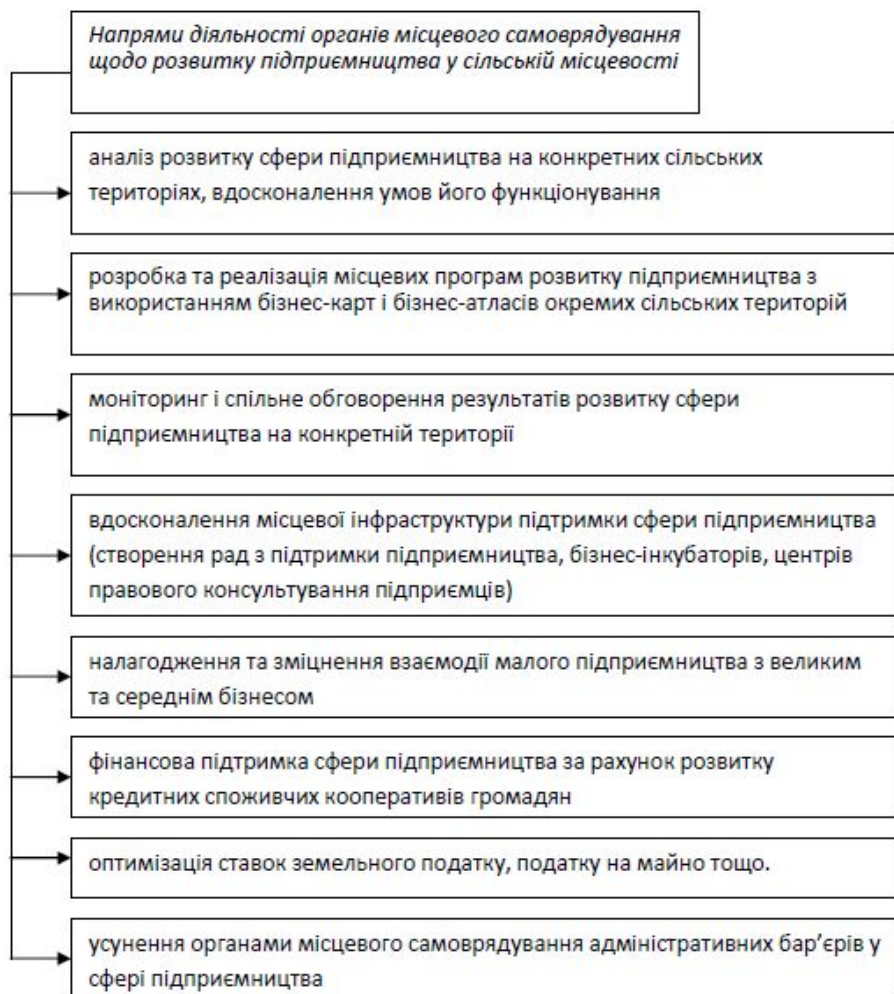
Напрями діяльності органів місцевого самоврядування щодо розвитку підприємництва у сільській місцевості

аналіз розвитку сфери підприємництва на конкретних сільських територіях, вдосконалення умов його функціонування

розробка та реалізація місцевих програм розвитку підприємництва з використанням бізнес-карт і бізнес-атласів окремих сільських територій

моніторинг і спільне обговорення результатів розвитку сфери підприємництва на конкретній території

вдосконалення місцевої інфраструктури підтримки сфери підприємництва (створення рад з підтримки підприємництва, бізнес-інкубаторів, центрів правового консультування підприємців)

налагодження та зміцнення взаємодії малого підприємництва з великим та середнім бізнесом

фінансова підтримка сфери підприємництва за рахунок розвитку кредитних споживчих кооперативів громадян

оптимізація ставок земельного податку, податку на майно тощо.

усунення органами місцевого самоврядування адміністративних бар'єрів у сфері підприємництва